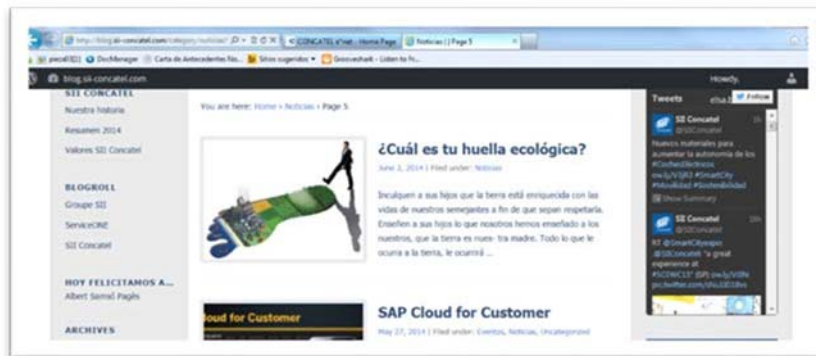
http://blog.sii-concatel.com/category/noticias/ CONCATEL e*net - Home Page Noticias | | Page 5

pecal0I01 DocManager Carta de Antecedentes Pe... Sitios sugeridos Grooveshark - Listen to Fr...

blog.sii-concatel.com

Howdy,

SII CONCATEL

Nuestra historia

Resumen 2014

Valores SII Concatel

BLOGROLL

Groupe SII

ServiceONE

SII Concatel

HOY FELICITAMOS A...

Albert Samsó Pagès

ARCHIVES

You are here: Home » Noticias » Page 5

¿Cuál es tu huella ecológica?

June 3, 2014 | Filed under: Noticias

Inculquen a sus hijos que la tierra está enriquecida con las vidas de nuestros semejantes a fin de que sepan respetarla. Enseñen a sus hijos lo que nosotros hemos enseñado a los nuestros, que la tierra es nuestra madre. Todo lo que le ocurra a la tierra, le ocurrirá ...

SAP Cloud for Customer

May 27, 2014 | Filed under: Eventos, Noticias, Uncategorized

loud for Customer

Tweets

Follow

SII Concatel
@SIIConcatel

Nuevos materiales para aumentar la autonomía de los #CochesEléctricos ow.ly/xYjR3 #SmartCity #Movilidad #Sostenibilidad

Show Summary

SII Concatel
@SIIConcatel

RT @SmartCityexpo: @SIIConcatel "a great experience at #SCEWC13" [SP] ow.ly/x9Re pic.twitter.com/...